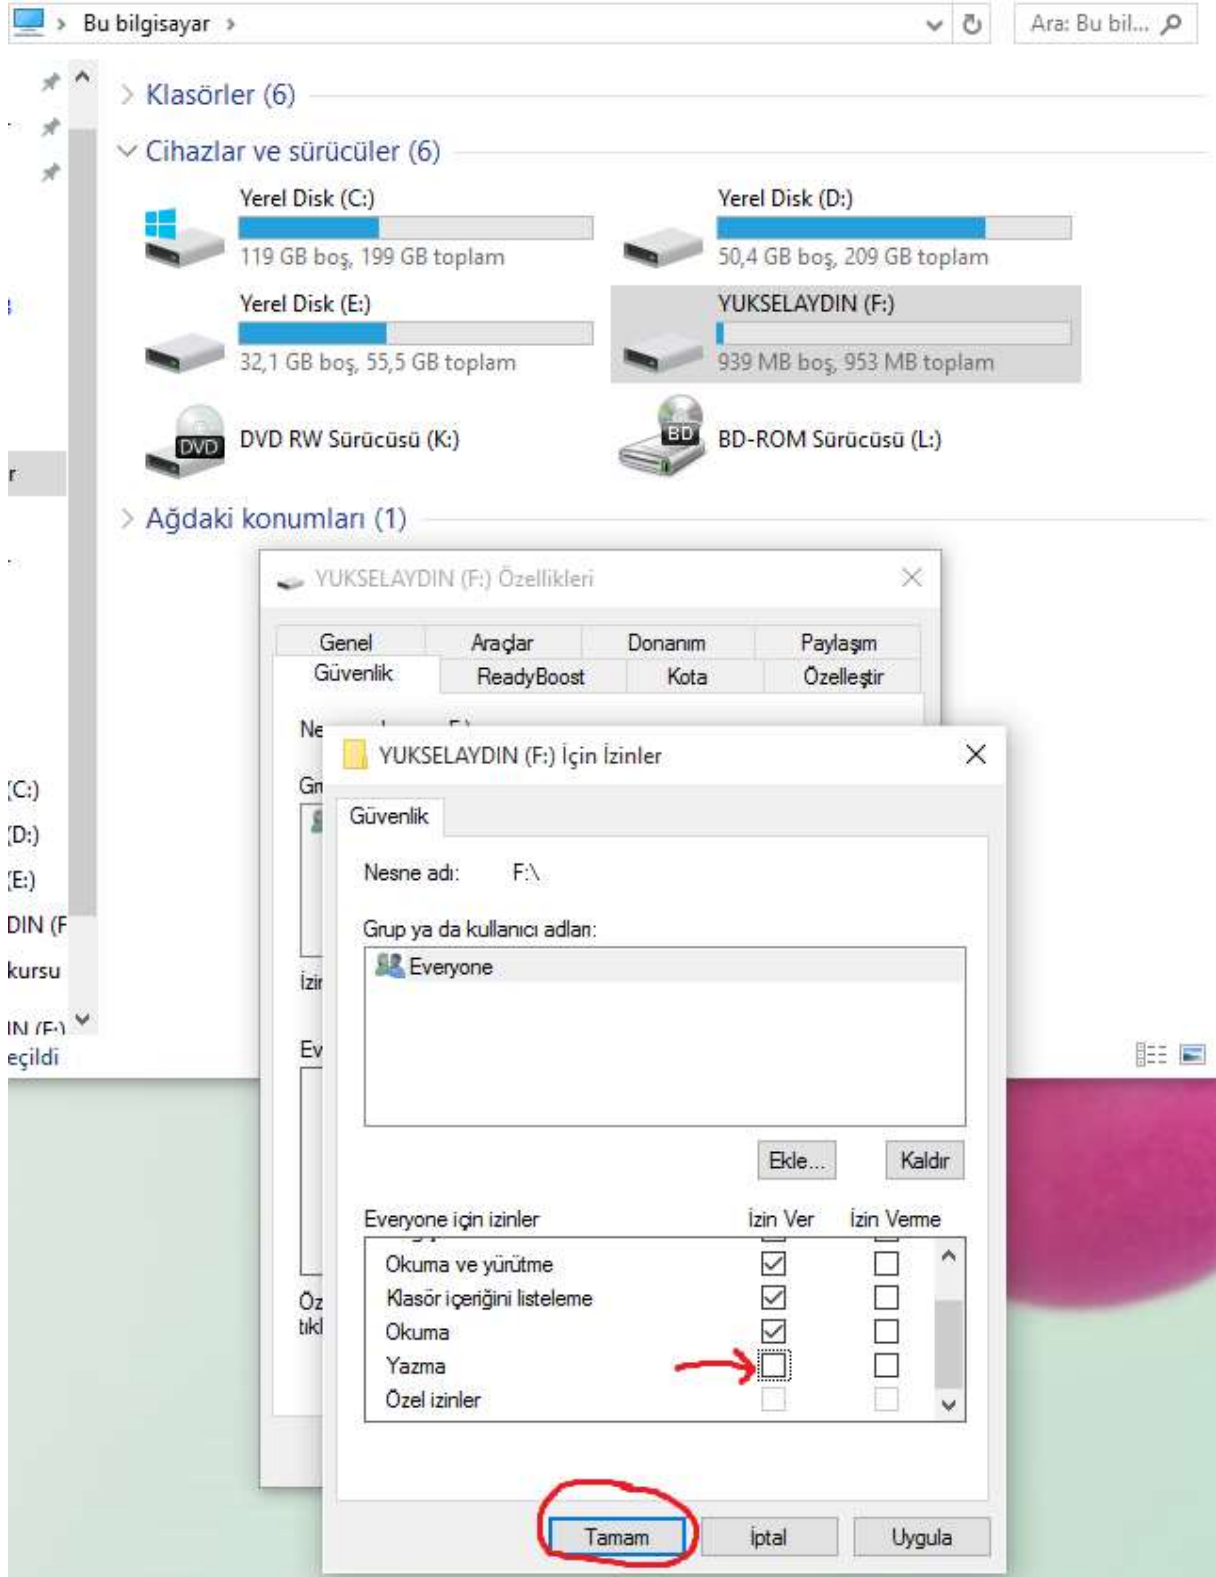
Bu bilgisayar

Ara: Bu bil...

Klasörler (6)

Cihazlar ve sürücüler (6)

Yerel Disk (C:)
119 GB boş, 199 GB toplam

Yerel Disk (D:)
50,4 GB boş, 209 GB toplam

Yerel Disk (E:)
32,1 GB boş, 55,5 GB toplam

YUKSELAYDIN (F:)
939 MB boş, 953 MB toplam

DVD
DVD RW Sürücüsü (K:)

BD
BD-ROM Sürücüsü (L:)

Ağdaki konumları (1)

(C:)
(D:)
(E:)
DIN (F
kursu
IN (F:)
eçildi

YUKSELAYDIN (F:) Özellikleri

| Genel | Araçlar | Donanım | Paylaşım |
|---|---|---|---|
| Güvenlik | ReadyBoost | Kota | Özelleştir |

Ne
Gr
İzi
Ev
Öz
tıkl

YUKSELAYDIN (F:) İçin İzinler

Güvenlik

Nesne adı: F:\

Grup ya da kullanıcı adları:

Everyone

Ekle...
Kaldır

| Everyone için izinler | İzin Ver | İzin Verme |
|---|---|---|
| Okuma ve yürütme | ☑ | ☐ |
| Klasör içeriğini listeleme | ☑ | ☐ |
| Okuma | ☑ | ☐ |
| Yazma | ☐ | ☐ |
| Özel izinler | ☐ | ☐ |

Tamam
İptal
Uygula